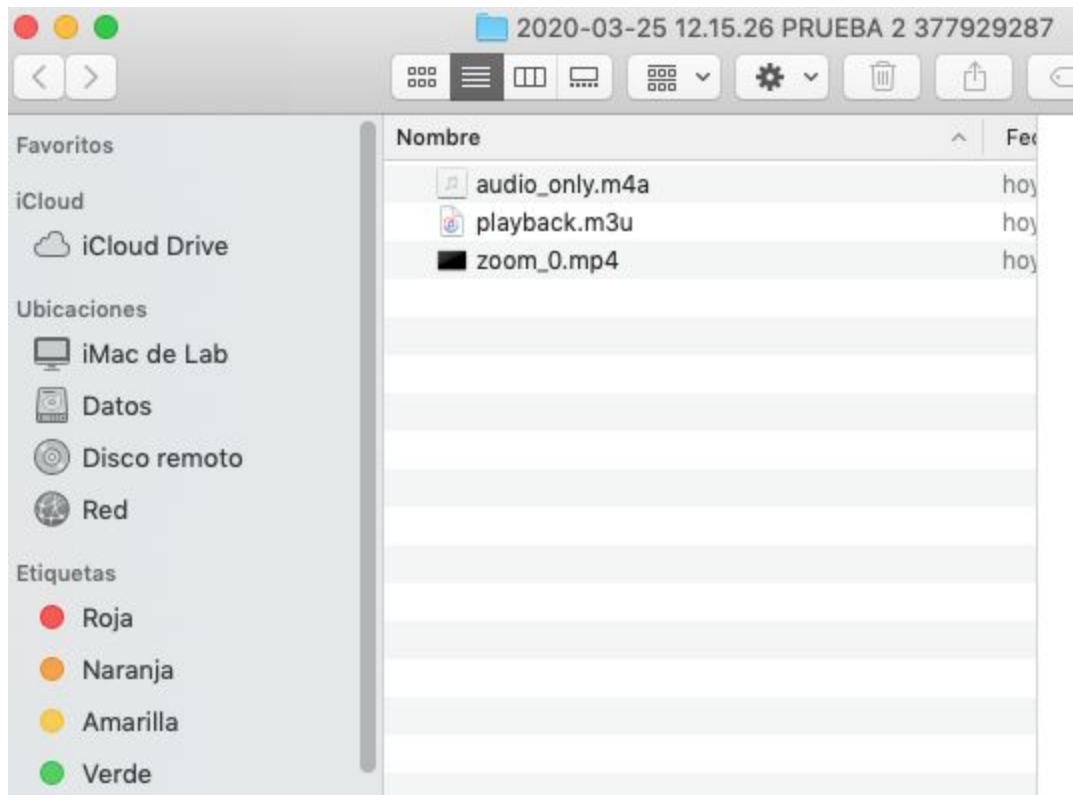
2020-03-25 12.15.26 PRUEBA 2 377929287

Favoritos
iCloud
iCloud Drive
Ubicaciones
iMac de Lab
Datos
Disco remoto
Red
Etiquetas
Roja
Naranja
Amarilla
Verde

| Nombre | Fe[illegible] |
|---|---|
| audio_only.m4a | hoy |
| playback.m3u | hoy |
| zoom_0.mp4 | hoy |